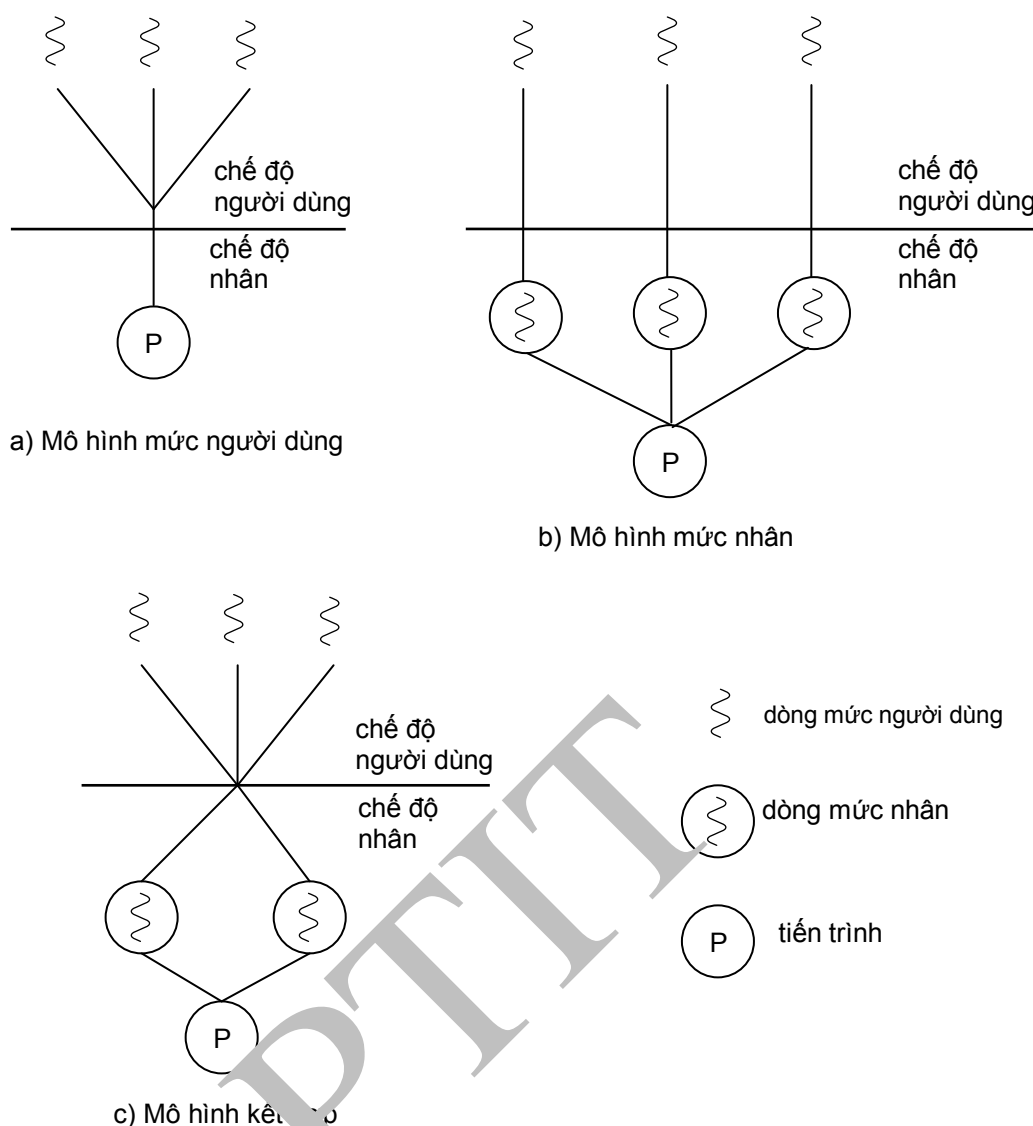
chế độ người dùng

chế độ nhân

P

a) Mô hình mức người dùng

chế độ người dùng

chế độ nhân

P

b) Mô hình mức nhân

chế độ người dùng

chế độ nhân

P

c) Mô hình kết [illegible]

dòng mức người dùng

dòng mức nhân

P

tiến trình

PTIT